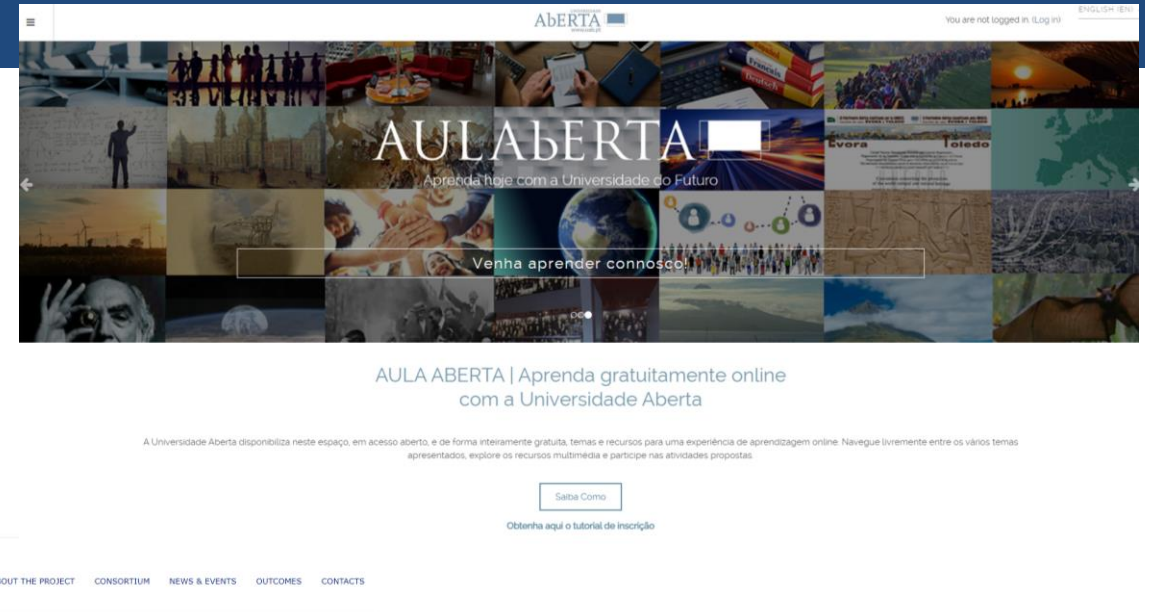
≡

AbERTA

You are not logged in. (Log in)

ENGLISH (EN)

AULAbERTA

Aprenda hoje com a Universidade do Futuro

Evora Toledo

Venha aprender connosco!

AULA ABERTA | Aprenda gratuitamente online com a Universidade Aberta

A Universidade Aberta disponibiliza neste espaço, em acesso aberto, e de forma inteiramente gratuita, temas e recursos para uma experiência de aprendizagem online. Navegue livremente entre os vários temas apresentados, explore os recursos multimédia e participe nas atividades propostas.

Saiba Como

Obtenha aqui o tutorial de inscrição

OUT THE PROJECT CONSORTIUM NEWS & EVENTS OUTCOMES CONTACTS